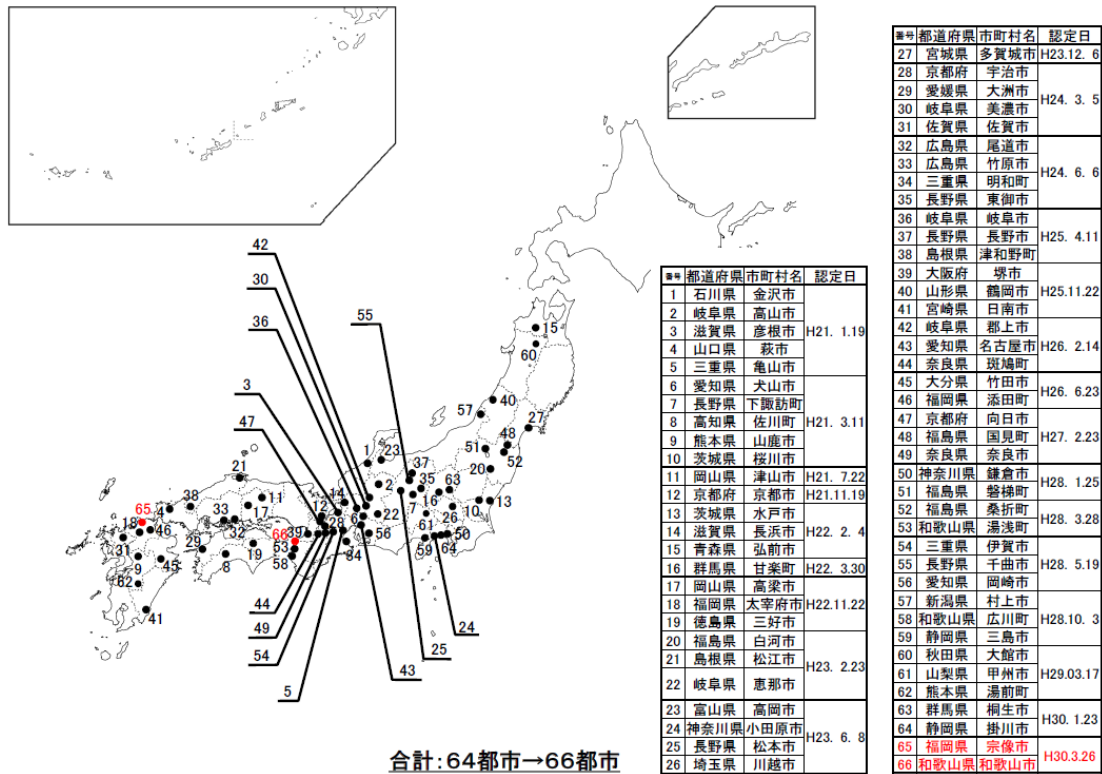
| 番号 | 都道府県 | 市町村名 | 認定日 |
|---|---|---|---|
| 1 | 石川県 | 金沢市 | H21. 1.19 |
| 2 | 岐阜県 | 高山市 | |
| 3 | 滋賀県 | 彦根市 | |
| 4 | 山口県 | 萩市 | |
| 5 | 三重県 | 亀山市 | |
| 6 | 愛知県 | 犬山市 | H21. 3.11 |
| 7 | 長野県 | 下諏訪町 | |
| 8 | 高知県 | 佐川町 | |
| 9 | 熊本県 | 山鹿市 | |
| 10 | 茨城県 | 桜川市 | |
| 11 | 岡山県 | 津山市 | H21. 7.22 |
| 12 | 京都府 | 京都市 | H21.11.19 |
| 13 | 茨城県 | 水戸市 | H22. 2. 4 |
| 14 | 滋賀県 | 長浜市 | |
| 15 | 青森県 | 弘前市 | |
| 16 | 群馬県 | 甘楽町 | H22. 3.30 |
| 17 | 岡山県 | 高梁市 | H22.11.22 |
| 18 | 福岡県 | 太宰府市 | |
| 19 | 徳島県 | 三好市 | |
| 20 | 福島県 | 白河市 | H23. 2.23 |
| 21 | 島根県 | 松江市 | |
| 22 | 岐阜県 | 恵那市 | |
| 23 | 富山県 | 高岡市 | H23. 6. 8 |
| 24 | 神奈川県 | 小田原市 | |
| 25 | 長野県 | 松本市 | |
| 26 | 埼玉県 | 川越市 | |

| 番号 | 都道府県 | 市町村名 | 認定日 |
|---|---|---|---|
| 27 | 宮城県 | 多賀城市 | H23.12. 6 |
| 28 | 京都府 | 宇治市 | H24. 3. 5 |
| 29 | 愛媛県 | 大洲市 | |
| 30 | 岐阜県 | 美濃市 | |
| 31 | 佐賀県 | 佐賀市 | |
| 32 | 広島県 | 尾道市 | H24. 6. 6 |
| 33 | 広島県 | 竹原市 | |
| 34 | 三重県 | 明和町 | |
| 35 | 長野県 | 東御市 | |
| 36 | 岐阜県 | 岐阜市 | H25. 4.11 |
| 37 | 長野県 | 長野市 | |
| 38 | 島根県 | 津和野町 | |
| 39 | 大阪府 | 堺市 | H25.11.22 |
| 40 | 山形県 | 鶴岡市 | |
| 41 | 宮崎県 | 日南市 | |
| 42 | 岐阜県 | 郡上市 | H26. 2.14 |
| 43 | 愛知県 | 名古屋市 | |
| 44 | 奈良県 | 斑鳩町 | |
| 45 | 大分県 | 竹田市 | H26. 6.23 |
| 46 | 福岡県 | 添田町 | |
| 47 | 京都府 | 向日市 | H27. 2.23 |
| 48 | 福島県 | 国見町 | |
| 49 | 奈良県 | 奈良市 | |
| 50 | 神奈川県 | 鎌倉市 | H28. 1.25 |
| 51 | 福島県 | 磐梯町 | |
| 52 | 福島県 | 桑折町 | H28. 3.28 |
| 53 | 和歌山県 | 湯浅町 | |
| 54 | 三重県 | 伊賀市 | H28. 5.19 |
| 55 | 長野県 | 千曲市 | |
| 56 | 愛知県 | 岡崎市 | |
| 57 | 新潟県 | 村上市 | H28.10. 3 |
| 58 | 和歌山県 | 広川町 | |
| 59 | 静岡県 | 三島市 | |
| 60 | 秋田県 | 大館市 | H29.03.17 |
| 61 | 山梨県 | 甲州市 | |
| 62 | 熊本県 | 湯前町 | |
| 63 | 群馬県 | 桐生市 | H30. 1.23 |
| 64 | 静岡県 | 掛川市 | |
| 65 | 福岡県 | 宗像市 | H30.3.26 |
| 66 | 和歌山県 | 和歌山市 | |

42 30 36 55 15 60 3 47 57 40 27 48 51 52 20 21 23 1 37 2 35 63 65 38 4 18 46 11 14 12 33 17 29 32 66 39 28 6 22 16 7 26 10 13 61 56 50 59 64 53 58 34 19 8 45 31 9 62 41 44 49 54 5 43 25 24

合計：64都市→66都市